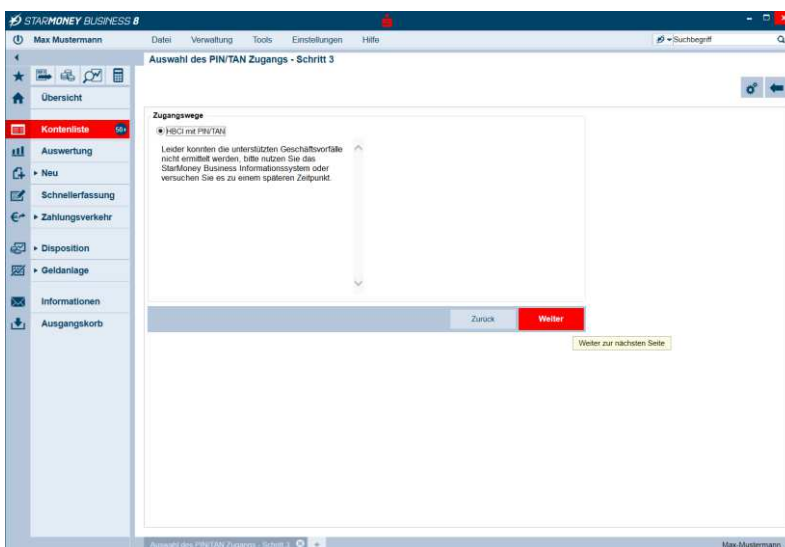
STARMONEY BUSINESS 8

Max Mustermann

Datei Verwaltung Tools Einstellungen Hilfe

Suchbegriff

Übersicht

Kontenliste 50+

Auswertung

▸ Neu

Schnellerfassung

▸ Zahlungsverkehr

▸ Disposition

▸ Geldanlage

Informationen

Ausgangskorb

Auswahl des PIN/TAN Zugangs - Schritt 3

Zugangswege

HBCI mit PIN/TAN

Leider konnten die unterstützten Geschäftsvorfälle nicht ermittelt werden, bitte nutzen Sie das StarMoney Business Informationssystem oder versuchen Sie es zu einem späteren Zeitpunkt.

Zurück

Weiter

Weiter zur nächsten Seite

Auswahl des PIN/TAN Zugangs - Schritt 3

Max Mustermann